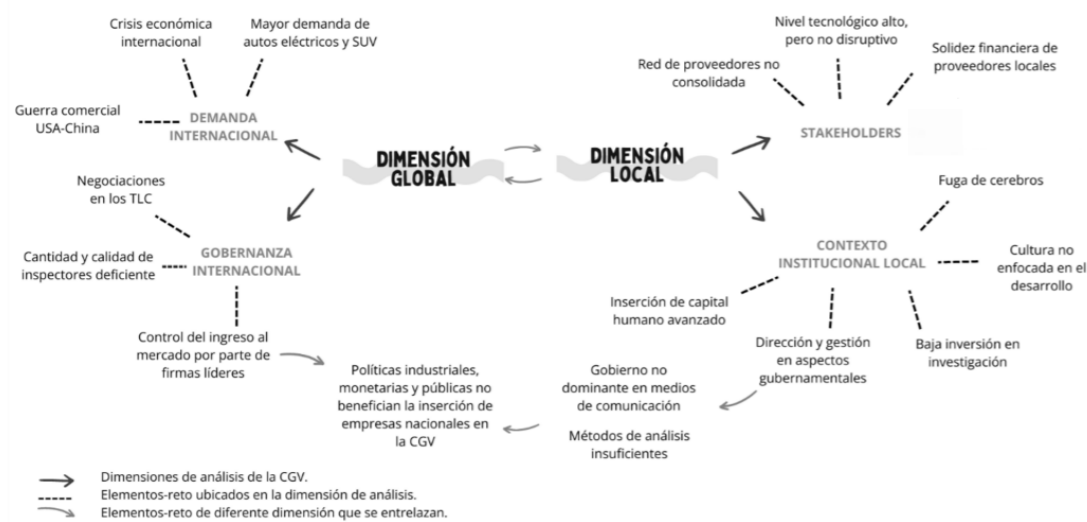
Crisis económica internacional

Mayor demanda de autos eléctricos y SUV

Guerra comercial USA-China

DEMANDA INTERNACIONAL

DIMENSIÓN GLOBAL

DIMENSIÓN LOCAL

Nivel tecnológico alto, pero no disruptivo

Red de proveedores no consolidada

Solidez financiera de proveedores locales

STAKEHOLDERS

Negociaciones en los TLC

Cantidad y calidad de inspectores deficiente

GOBERNANZA INTERNACIONAL

Fuga de cerebros

CONTEXTO INSTITUCIONAL LOCAL

Cultura no enfocada en el desarrollo

Inserción de capital humano avanzado

Dirección y gestión en aspectos gubernamentales

Baja inversión en investigación

Control del ingreso al mercado por parte de firmas líderes

Políticas industriales, monetarias y públicas no benefician la inserción de empresas nacionales en la CGV

Gobierno no dominante en medios de comunicación

Métodos de análisis insuficientes

Dimensiones de análisis de la CGV.
Elementos-reto ubicados en la dimensión de análisis.
Elementos-reto de diferente dimensión que se entrelazan.